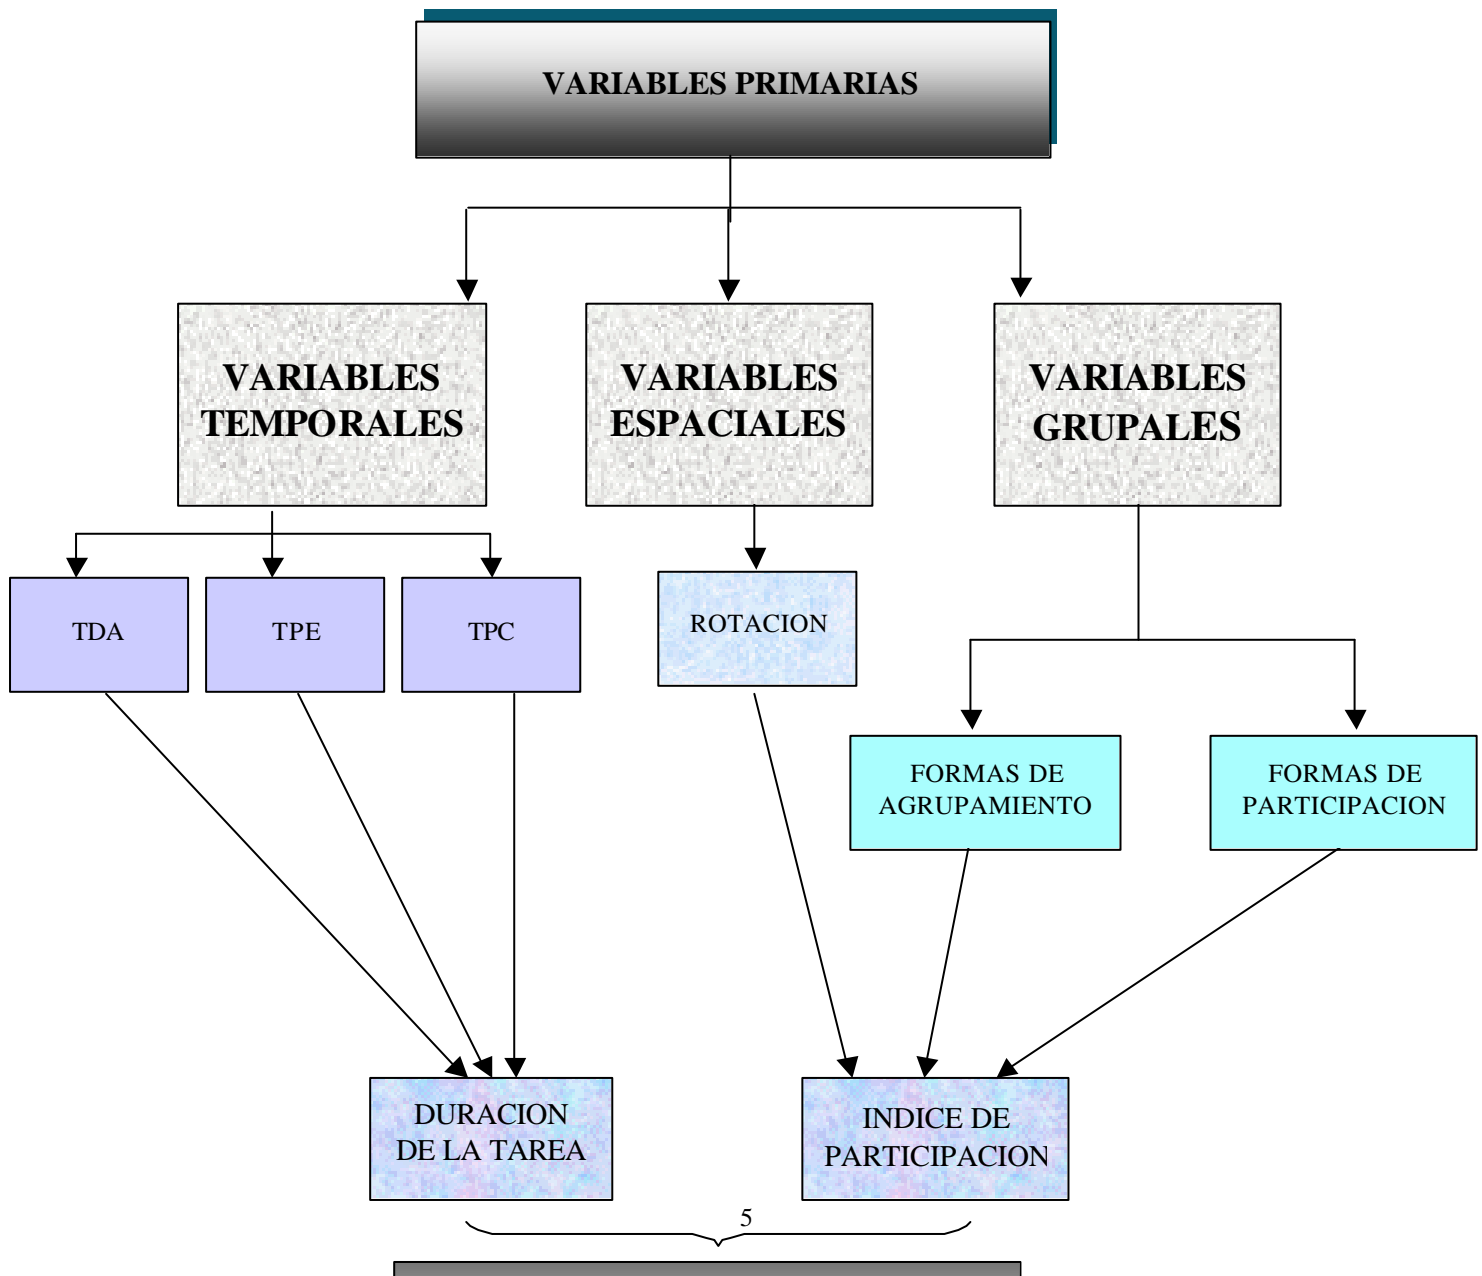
VARIABLES PRIMARIAS

VARIABLES TEMPORALES

VARIABLES ESPACIALES

VARIABLES GRUPALES

TDA

TPE

TPC

ROTACION

FORMAS DE AGRUPAMIENTO

FORMAS DE PARTICIPACION

DURACION DE LA TAREA

INDICE DE PARTICIPACION

5